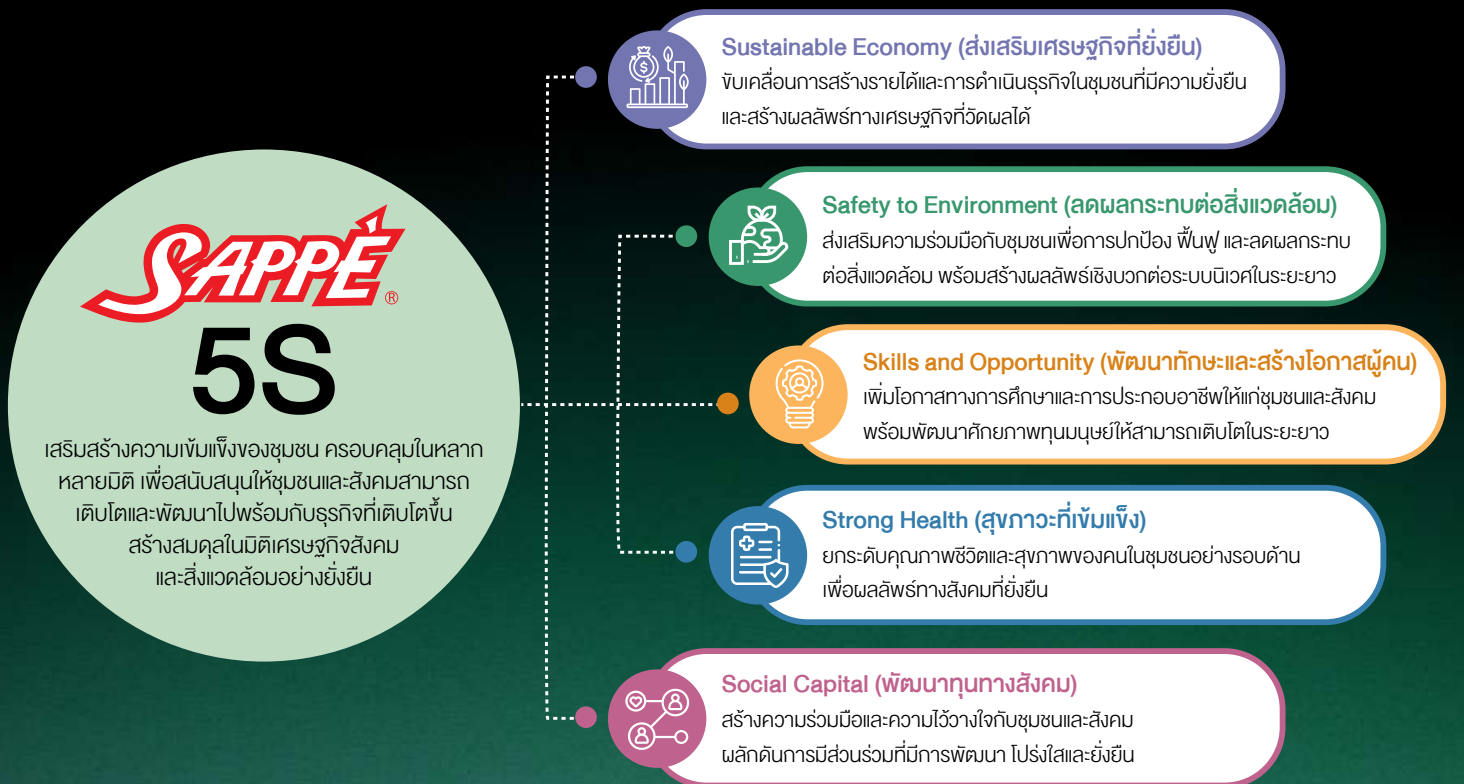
SAPPE®
5S
เสริมสร้างความเข้มแข็งของชุมชน ครอบคลุมในหลากหลายมิติ เพื่อสนับสนุนให้ชุมชนและสังคมสามารถเติบโตและพัฒนาไปพร้อมกับธุรกิจที่เติบโตขึ้น สร้างสมดุลในมิติเศรษฐกิจสังคม และสิ่งแวดล้อมอย่างยั่งยืน

Sustainable Economy (ส่งเสริมเศรษฐกิจที่ยั่งยืน)
ขับเคลื่อนการสร้างรายได้และการดำเนินธุรกิจในชุมชนที่มีความยั่งยืน และสร้างผลลัพธ์ทางเศรษฐกิจที่วัดผลได้

Safety to Environment (ลดผลกระทบต่อสิ่งแวดล้อม)
ส่งเสริมความร่วมมือกับชุมชนเพื่อการปกป้อง ฟื้นฟู และลดผลกระทบต่อสิ่งแวดล้อม พร้อมสร้างผลลัพธ์เชิงบวกต่อระบบนิเวศในระยะยาว

Skills and Opportunity (พัฒนาทักษะและสร้างโอกาสผู้คน)
เพิ่มโอกาสทางการศึกษาและการประกอบอาชีพให้แก่ชุมชนและสังคม พร้อมพัฒนาศักยภาพทุนมนุษย์ให้สามารถเติบโตในระยะยาว

Strong Health (สุขภาวะที่เข้มแข็ง)
ยกระดับคุณภาพชีวิตและสุขภาพของคนในชุมชนอย่างรอบด้าน เพื่อผลลัพธ์ทางสังคมที่ยั่งยืน

Social Capital (พัฒนาทุนทางสังคม)
สร้างความร่วมมือและความไว้วางใจกับชุมชนและสังคม ผลักดันการมีส่วนร่วมที่มีการพัฒนา โปร่งใสและยั่งยืน